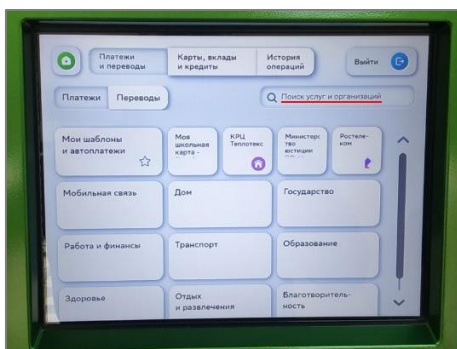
Платежи и переводы

Карты, вклады и кредиты

История операций

Выйти

Платежи

Переводы

Поиск услуг и организаций

Мои шаблоны и автоплатежи

Моя школьная карта -

КРЦ Теплотекс

Министерство юстиции

Ростелеком

Мобильная связь

Дом

Государство

Работа и финансы

Транспорт

Образование

Здоровье

Отдых и развлечения

Благотворительность